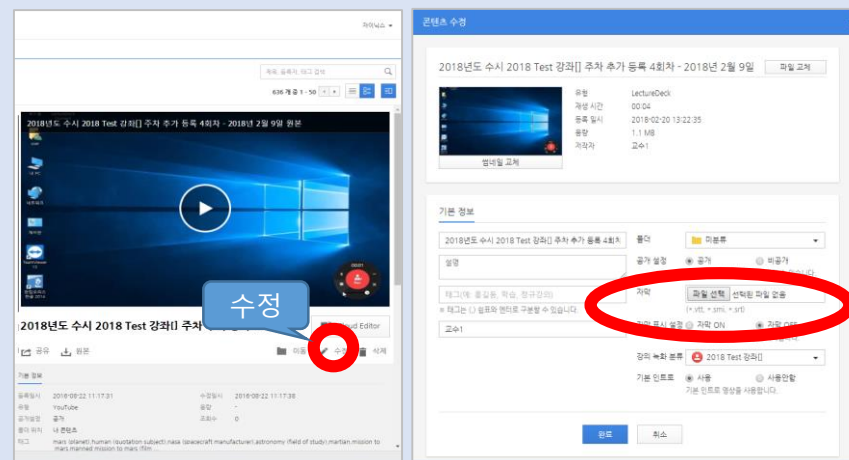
라이닉스 ▾

제목, 등록자, 태그 검색

636 개 중 1 - 50

2018년도 수시 2018 Test 강좌[] 주차 추가 등록 4회차 - 2018년 2월 9일 원본

수정

2018년도 수시 2018 Test 강좌[] 주차

Cloud Editor

공유 원본

이동 수정 삭제

기본 정보

| 등록일시 | 2018-08-22 11:17:31 | 수정일시 | 2018-08-22 11:17:38 |
|---|---|---|---|
| 유형 | YouTube | 용량 | - |
| 공개설정 | 공개 | 조회수 | 0 |
| 폴더 위치 | 내 콘텐츠 | | |

태그 mars (planet),human (quotation subject),nasa (spacecraft manufacturer),astronomy (field of study),martian,mission to mars,manned mission to mars,film ...

콘텐츠 수정

2018년도 수시 2018 Test 강좌[] 주차 추가 등록 4회차 - 2018년 2월 9일

파일 교체

| 유형 | LectureDeck |
|---|---|
| 재생 시간 | 00:04 |
| 등록 일시 | 2018-02-20 13:22:35 |
| 용량 | 1.1 MB |
| 저작자 | 교수1 |

썸네일 교체

기본 정보

2018년도 수시 2018 Test 강좌[] 주차 추가 등록 4회차

설명

태그(예: 홍길동, 학습, 창규강의)

※ 태그는 ○ 쉼표와 엔터로 구분할 수 있습니다.

교수1

폴더 미분류

공개 설정 ◉ 공개 ○ 비공개

자막 파일 선택 선택된 파일 없음

(*.vtt, *.smi, *.srt)

자막 표시 설정 ○ 자막 ON ◉ 자막 OFF

강의 녹화 분류 2018 Test 강좌[]

기본 인트로 ◉ 사용 ○ 사용안함

기본 인트로 영상을 사용합니다.

완료 취소